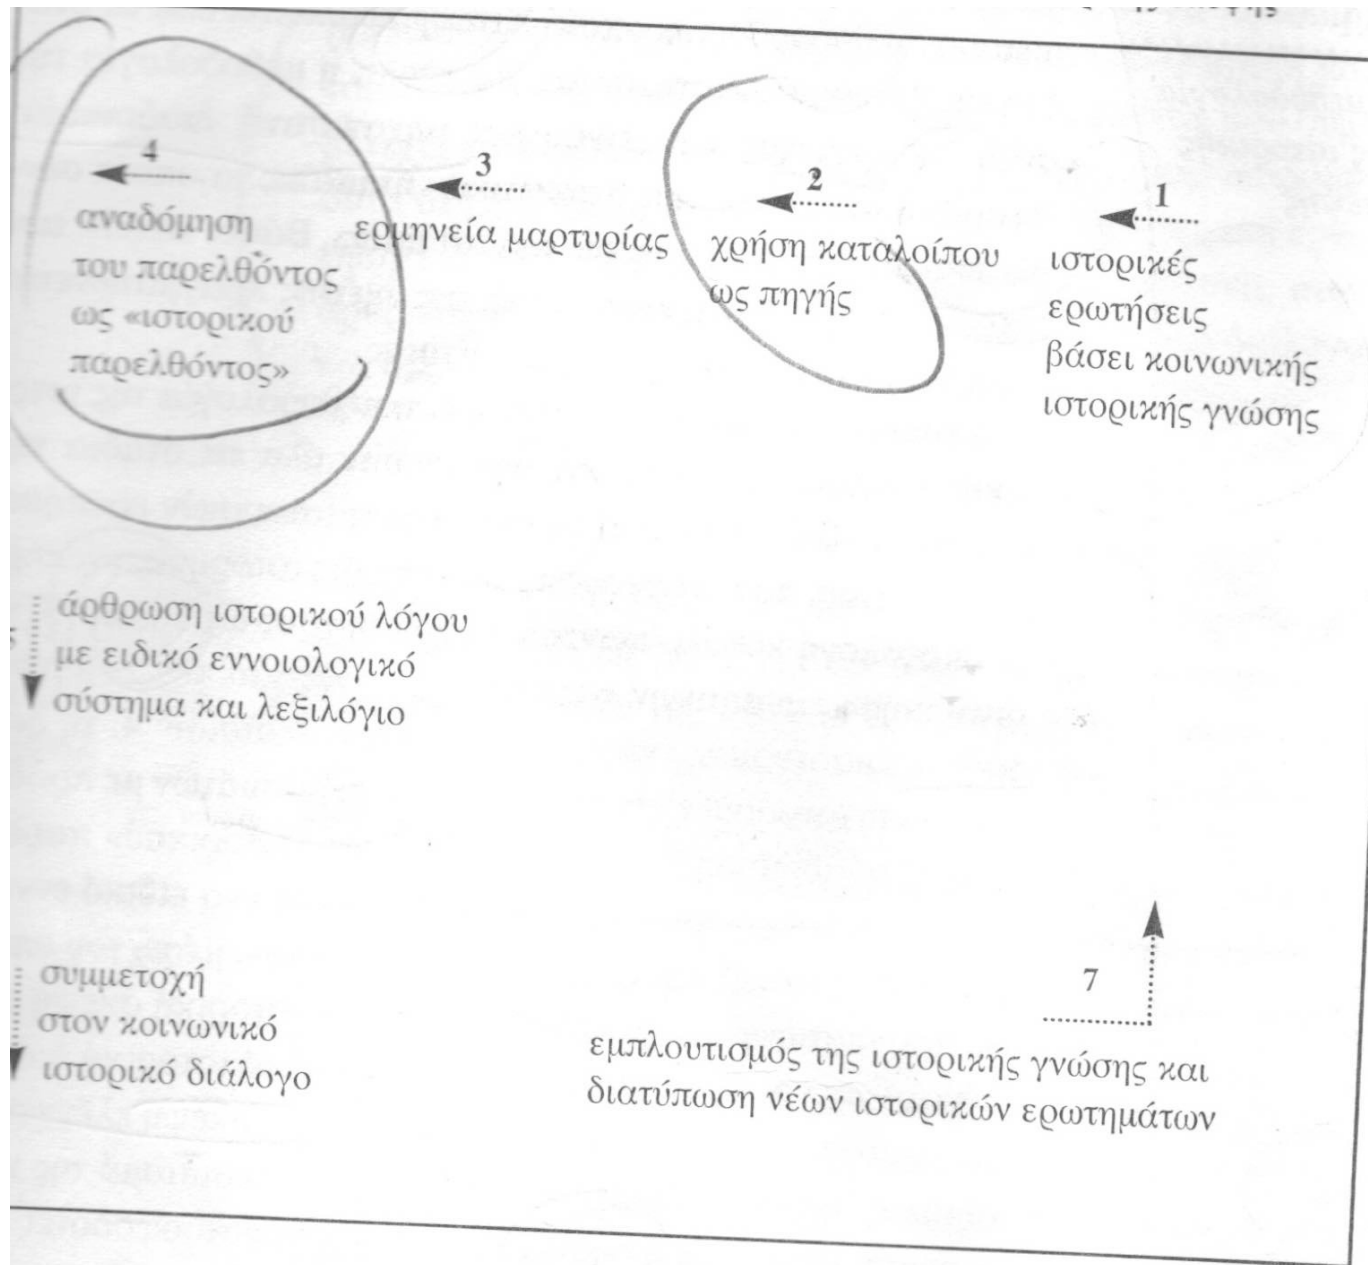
4
αναδόμηση του παρελθόντος ως «ιστορικού παρελθόντος»

3
ερμηνεία μαρτυρίας

2
χρήση καταλοίπου ως πηγής

1
ιστορικές ερωτήσεις βάσει κοινωνικής ιστορικής γνώσης

5
άρθρωση ιστορικού λόγου με ειδικό εννοιολογικό σύστημα και λεξιλόγιο

συμμετοχή στον κοινωνικό ιστορικό διάλογο

7
εμπλουτισμός της ιστορικής γνώσης και διατύπωση νέων ιστορικών ερωτημάτων